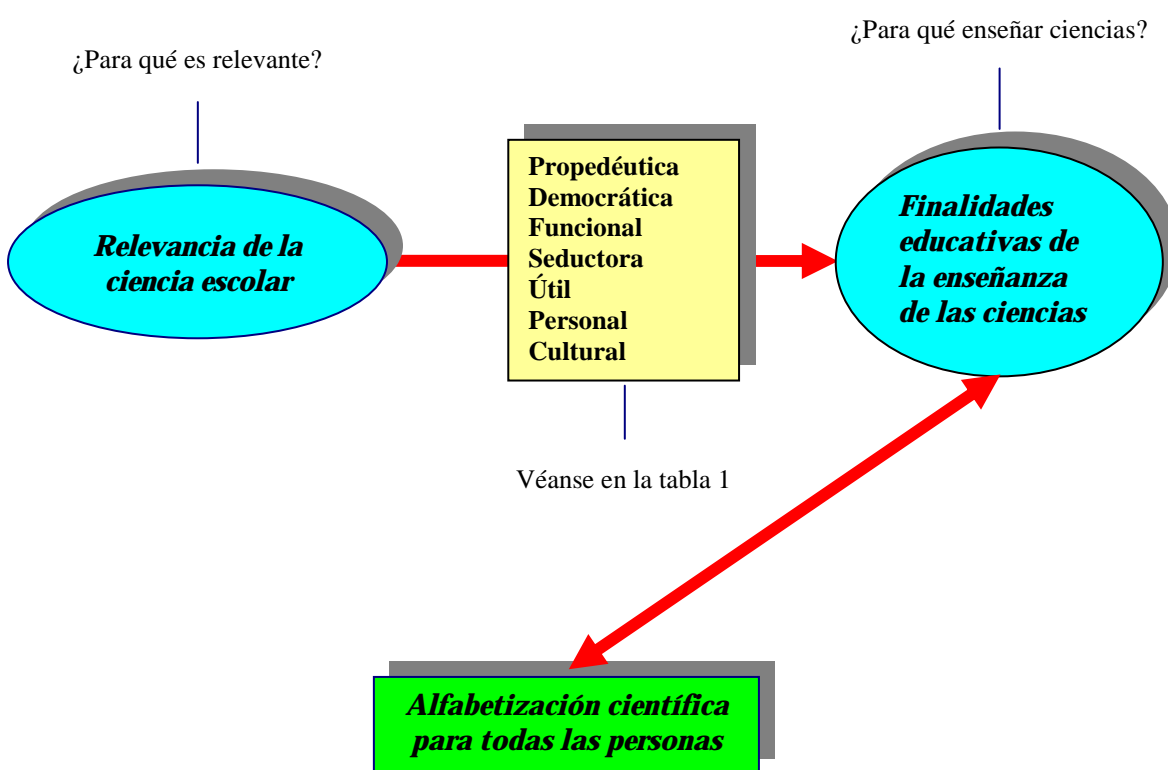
¿Para qué enseñar ciencias?

¿Para qué es relevante?

Relevancia de la ciencia escolar

Propedéutica
Democrática
Funcional
Seductora
Útil
Personal
Cultural

Finalidades educativas de la enseñanza de las ciencias

Véanse en la tabla 1

Alfabetización científica para todas las personas